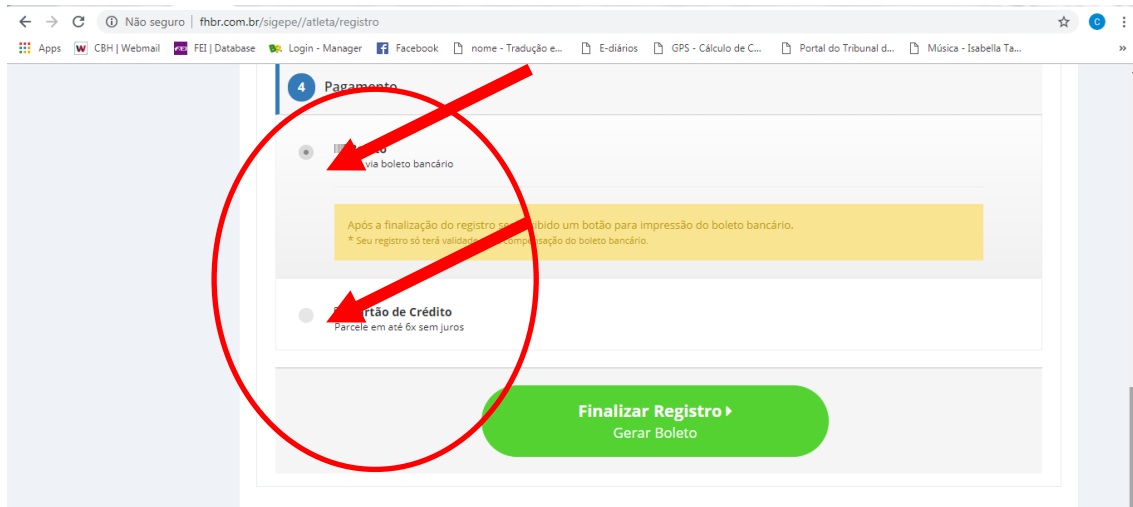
Não seguro | fhbr.com.br/sigepe//atleta/registro

Apps CBH | Webmail FEI | Database Login - Manager Facebook nome - Tradução e... E-diários GPS - Cálculo de C... Portal do Tribunal d... Música - Isabella Ta...

4 Pagamento

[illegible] via boleto bancário

Após a finalização do registro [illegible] exibido um botão para impressão do boleto bancário.
* Seu registro só terá validade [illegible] compensação do boleto bancário.

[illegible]rtão de Crédito
Parcele em até 6x sem juros

Finalizar Registro
Gerar Boleto